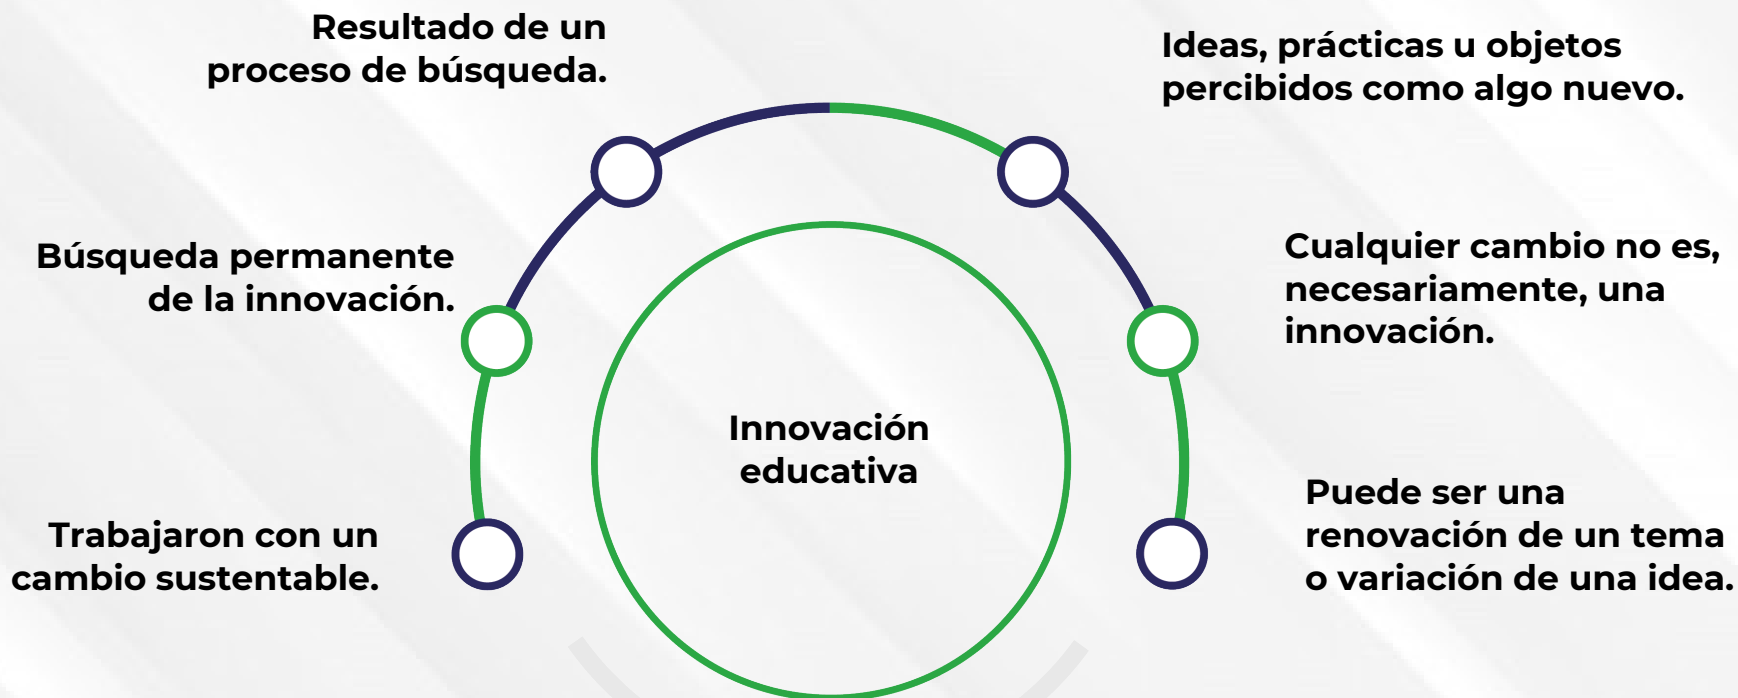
Resultado de un proceso de búsqueda.

Ideas, prácticas u objetos percibidos como algo nuevo.

Búsqueda permanente de la innovación.

Cualquier cambio no es, necesariamente, una innovación.

Innovación educativa

Trabajaron con un cambio sustentable.

Puede ser una renovación de un tema o variación de una idea.